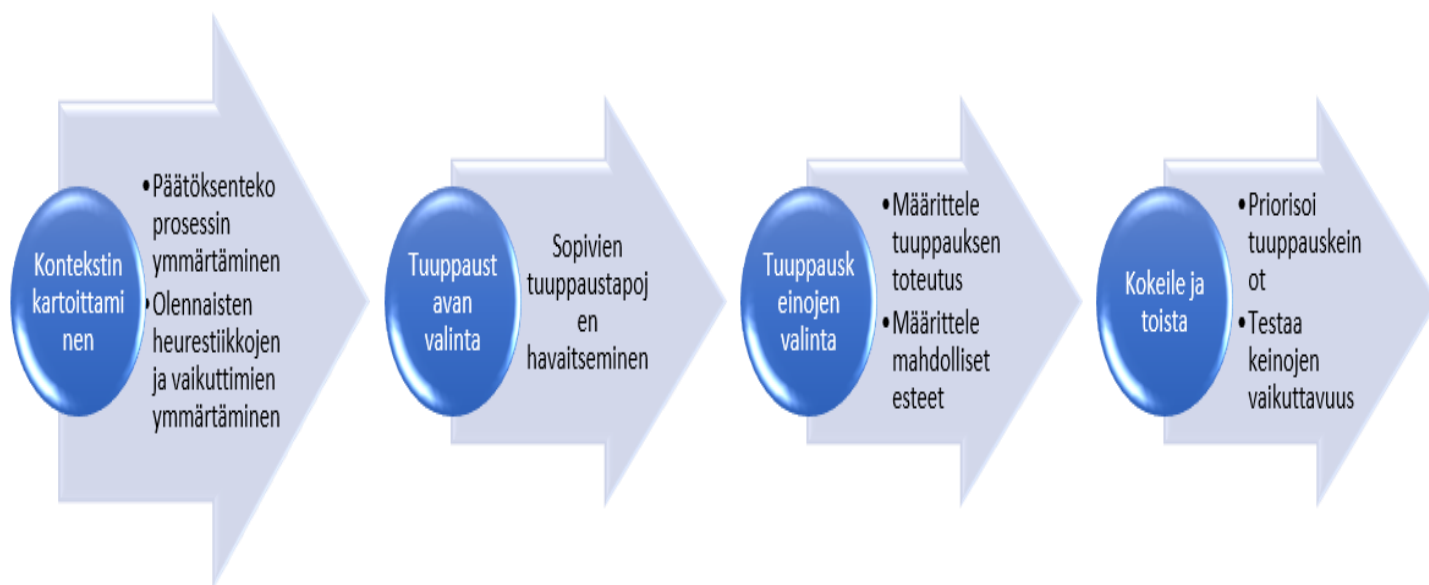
Kontekstin kartoittaminen

• Päätöksentekoprosessin ymmärtäminen
• Olennaisten heurestiikkojen ja vaikuttimien ymmärtäminen

Tuuppaustavan valinta

Sopivien tuuppaustapojen havaitseminen

Tuuppauskeinojen valinta

• Määrittele tuuppauksen toteutus
• Määrittele mahdolliset esteet

Kokeile ja toista

• Priorisoi tuuppauskeinot
• Testaa keinojen vaikuttavuus